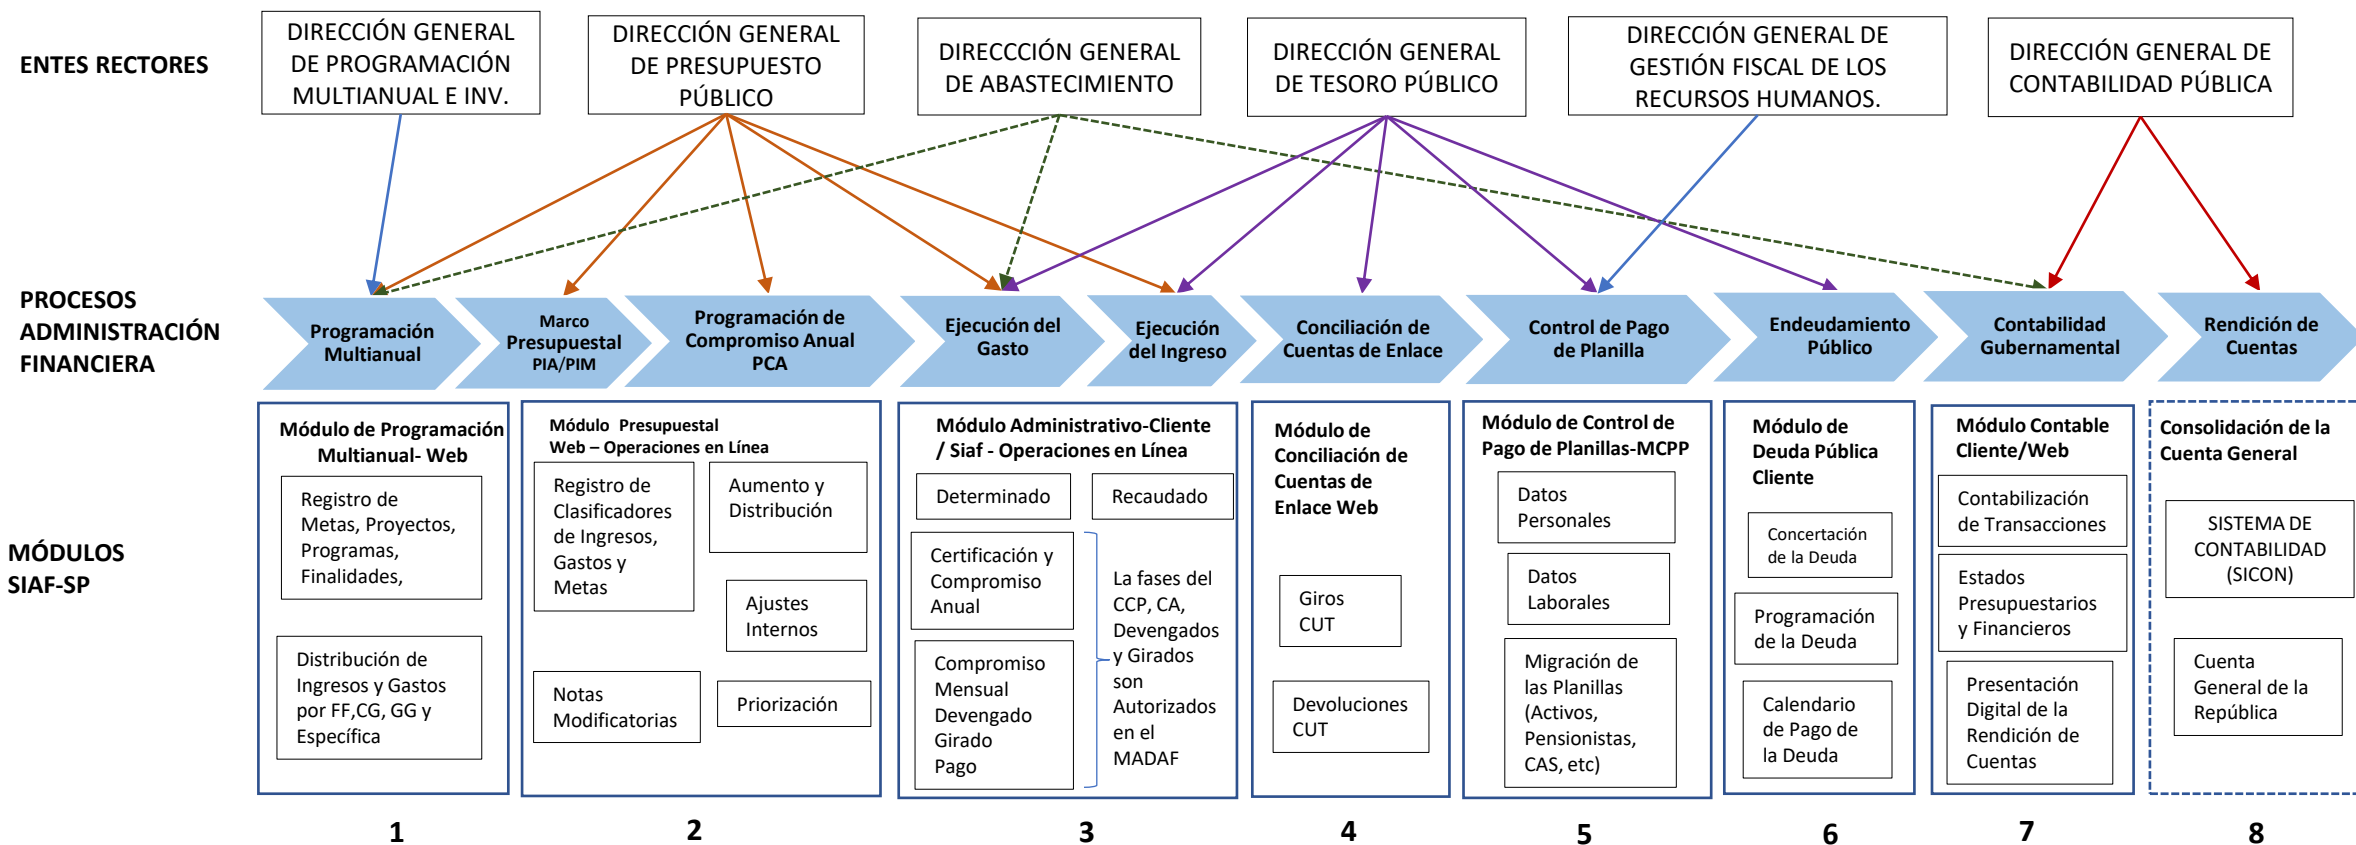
ENTES RECTORES

DIRECCIÓN GENERAL DE PROGRAMACIÓN MULTIANUAL E INV.

DIRECCIÓN GENERAL DE PRESUPUESTO PÚBLICO

DIRECCCIÓN GENERAL DE ABASTECIMIENTO

DIRECCIÓN GENERAL DE TESORO PÚBLICO

DIRECCIÓN GENERAL DE GESTIÓN FISCAL DE LOS RECURSOS HUMANOS.

DIRECCIÓN GENERAL DE CONTABILIDAD PÚBLICA

PROCESOS ADMINISTRACIÓN FINANCIERA

Programación Multianual

Marco Presupuestal PIA/PIM

Programación de Compromiso Anual PCA

Ejecución del Gasto

Ejecución del Ingreso

Conciliación de Cuentas de Enlace

Control de Pago de Planilla

Endeudamiento Público

Contabilidad Gubernamental

Rendición de Cuentas

MÓDULOS SIAF-SP

Módulo de Programación Multianual- Web

Registro de Metas, Proyectos, Programas, Finalidades,

Distribución de Ingresos y Gastos por FF,CG, GG y Específica

1

Módulo Presupuestal Web – Operaciones en Línea

Registro de Clasificadores de Ingresos, Gastos y Metas

Aumento y Distribución

Ajustes Internos

Notas Modificatorias

Priorización

2

Módulo Administrativo-Cliente / Siaf - Operaciones en Línea

Determinado

Recaudado

Certificación y Compromiso Anual

Compromiso Mensual Devengado Girado Pago

La fases del CCP, CA, Devengados y Girados son Autorizados en el MADAF

3

Módulo de Conciliación de Cuentas de Enlace Web

Giros CUT

Devoluciones CUT

4

Módulo de Control de Pago de Planillas-MCPP

Datos Personales

Datos Laborales

Migración de las Planillas (Activos, Pensionistas, CAS, etc)

5

Módulo de Deuda Pública Cliente

Concertación de la Deuda

Programación de la Deuda

Calendario de Pago de la Deuda

6

Módulo Contable Cliente/Web

Contabilización de Transacciones

Estados Presupuestarios y Financieros

Presentación Digital de la Rendición de Cuentas

7

Consolidación de la Cuenta General

SISTEMA DE CONTABILIDAD (SICON)

Cuenta General de la República

8